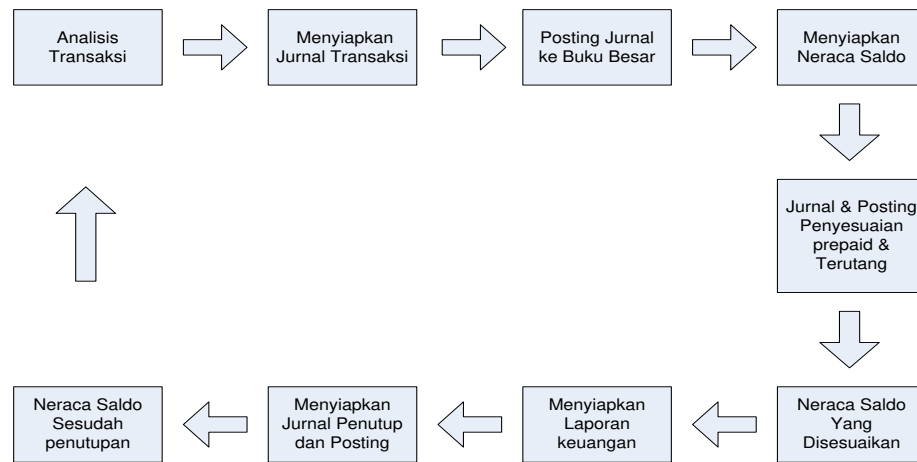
Analisis Transaksi

Menyiapkan Jurnal Transaksi

Posting Jurnal ke Buku Besar

Menyiapkan Neraca Saldo

Jurnal & Posting Penyesuaian prepaid & Terutang

Neraca Saldo Yang Disesuaikan

Menyiapkan Laporan keuangan

Menyiapkan Jurnal Penutup dan Posting

Neraca Saldo Sesudah penutupan